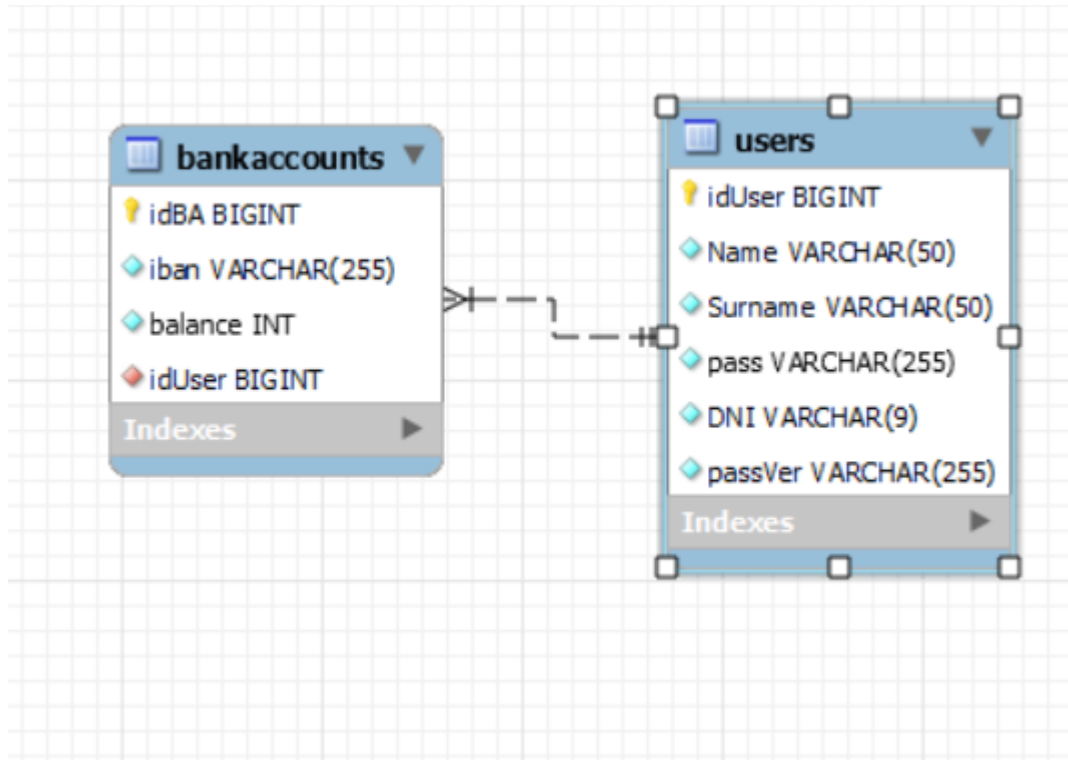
bankaccounts

idBA BIGINT

iban VARCHAR(255)

balance INT

idUser BIGINT

Indexes

users

idUser BIGINT

Name VARCHAR(50)

Surname VARCHAR(50)

pass VARCHAR(255)

DNI VARCHAR(9)

passVer VARCHAR(255)

Indexes